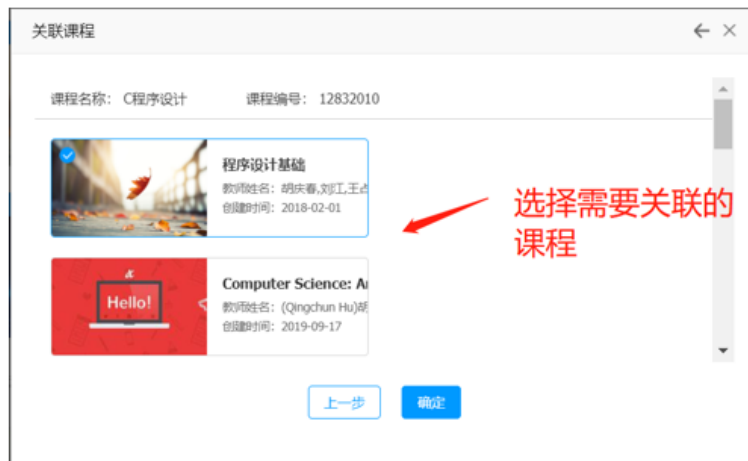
关联课程

← ×

课程名称：C程序设计　　课程编号：12832010

程序设计基础
教师姓名：胡庆春,刘江,王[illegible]
创建时间：2018-02-01

选择需要关联的课程

Hello!

Computer Science: A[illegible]
教师姓名：(Qingchun Hu)胡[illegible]
创建时间：2019-09-17

上一步　确定